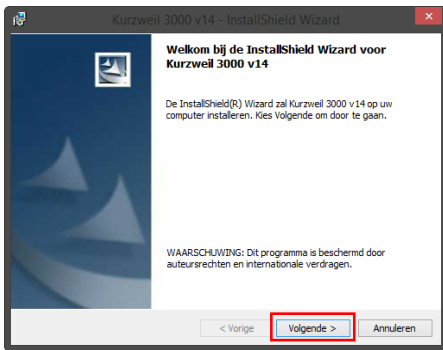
Kurzweil 3000 v14 - InstallShield Wizard

Welkom bij de InstallShield Wizard voor Kurzweil 3000 v14

De InstallShield(R) Wizard zal Kurzweil 3000 v14 op uw computer installeren. Kies Volgende om door te gaan.

WAARSCHUWING: Dit programma is beschermd door auteursrechten en internationale verdragen.

< Vorige
Volgende >
Annuleren